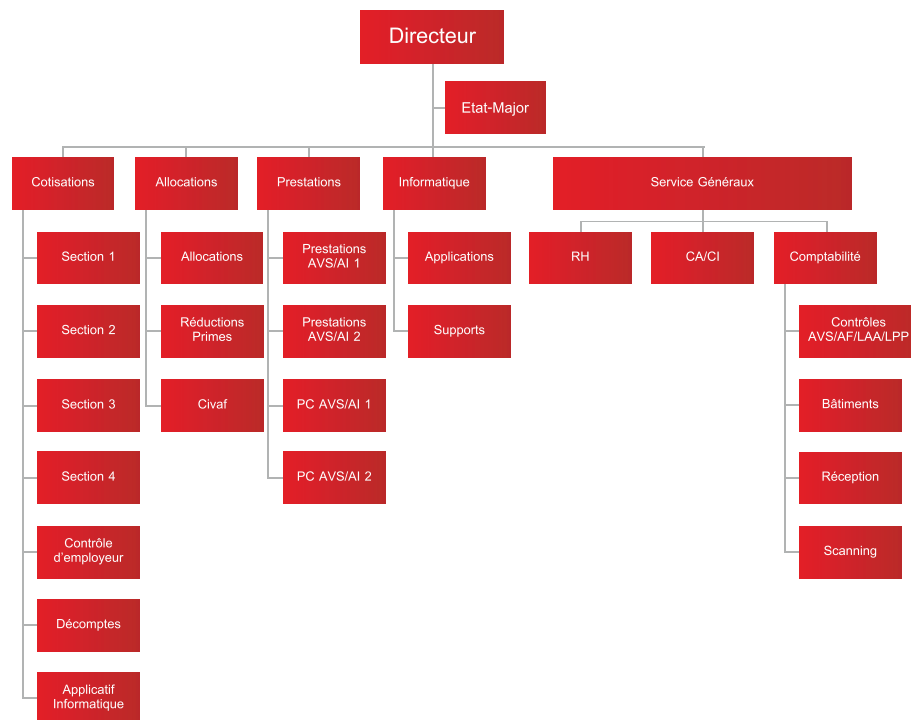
Directeur

Etat-Major

Cotisations

Section 1

Section 2

Section 3

Section 4

Contrôle d'employeur

Décomptes

Applicatif Informatique

Allocations

Allocations

Réductions Primes

Civaf

Prestations

Prestations AVS/AI 1

Prestations AVS/AI 2

PC AVS/AI 1

PC AVS/AI 2

Informatique

Applications

Supports

Service Généraux

RH

CA/CI

Comptabilité

Contrôles AVS/AF/LAA/LPP

Bâtiments

Réception

Scanning